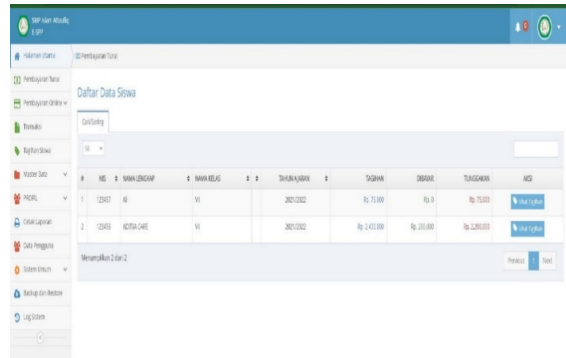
SMP Islam Alfaulia E-SPP

Halaman Utama
Pembayaran Tunai
Pembayaran Online
Transaksi
Tagihan Siswa
Master Data
PROFIL
Cetak Laporan
Data Pengguna
Sistem Umum
Backup dan Restore
Log Sistem

Pembayaran Tunai

Daftar Data Siswa

Cari/Sorting

50

| # | NIS | NAMA LENGKAP | NAMA KELAS | | TAHUN AJARAN | TAGIHAN | DIBAYAR | TUNGGAKAN | AKSI |
|---|---|---|---|---|---|---|---|---|---|
| 1 | 123457 | Al | VI | | 2021/2022 | Rp. 75.000 | Rp. 0 | Rp. 75.000 | Lihat Tagihan |
| 2 | 123456 | ADITYA CAKE | VI | | 2021/2022 | Rp. 2,435.000 | Rp. 235.000 | Rp. 2,200.000 | Lihat Tagihan |

Menampilkan 2 dari 2

Previous 1 Next